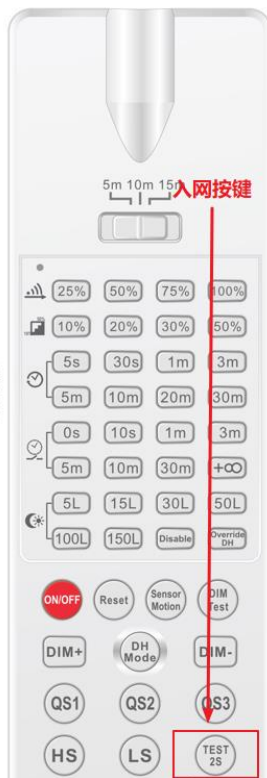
5m 10m 15m
入网按键

25% 50% 75% 100%
10% 20% 30% 50%
5s 30s 1m 3m
5m 10m 20m 30m
0s 10s 1m 3m
5m 10m 30m +∞
5L 15L 30L 50L
100L 150L Disable Override DH

ON/OFF Reset Sensor Motion DIM Test
DIM+ DH Mode DIM-
QS1 QS2 QS3
HS LS TEST 2S